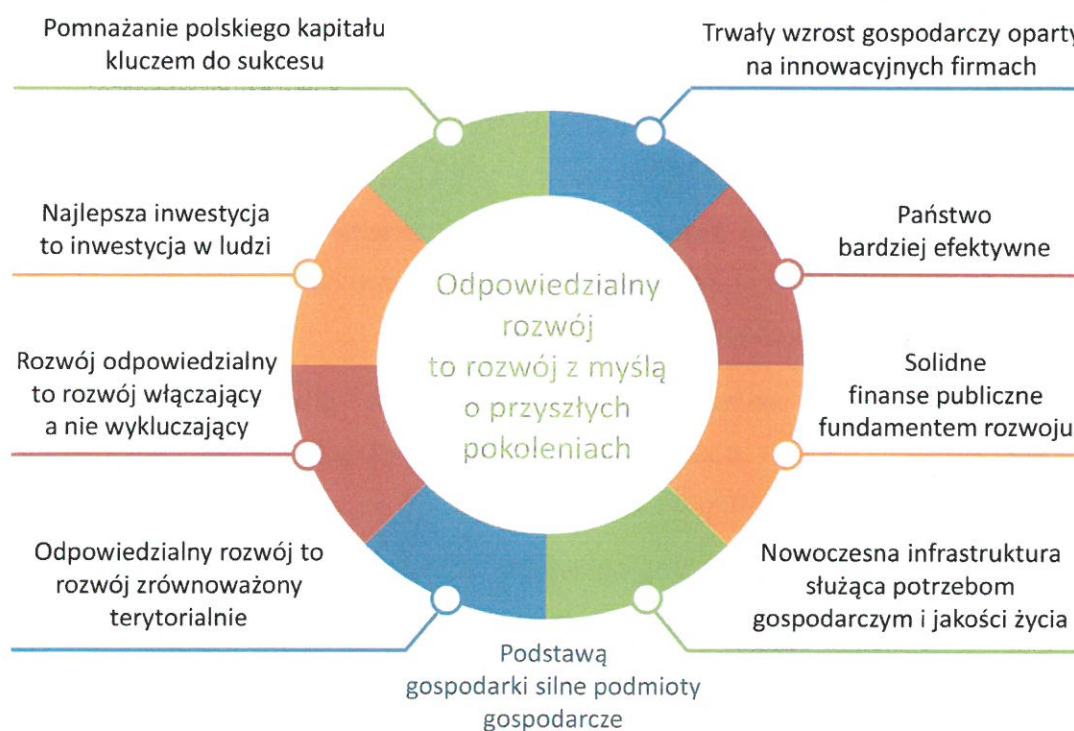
Pomnażanie polskiego kapitału kluczem do sukcesu

Trwały wzrost gospodarczy oparty na innowacyjnych firmach

Najlepsza inwestycja to inwestycja w ludzi

Państwo bardziej efektywne

Odpowiedzialny rozwój to rozwój z myślą o przyszłych pokoleniach

Rozwój odpowiedzialny to rozwój włączający a nie wykluczający

Solidne finanse publiczne fundamentem rozwoju

Odpowiedzialny rozwój to rozwój zrównoważony terytorialnie

Nowoczesna infrastruktura służąca potrzebom gospodarczym i jakości życia

Podstawą gospodarki silne podmioty gospodarcze